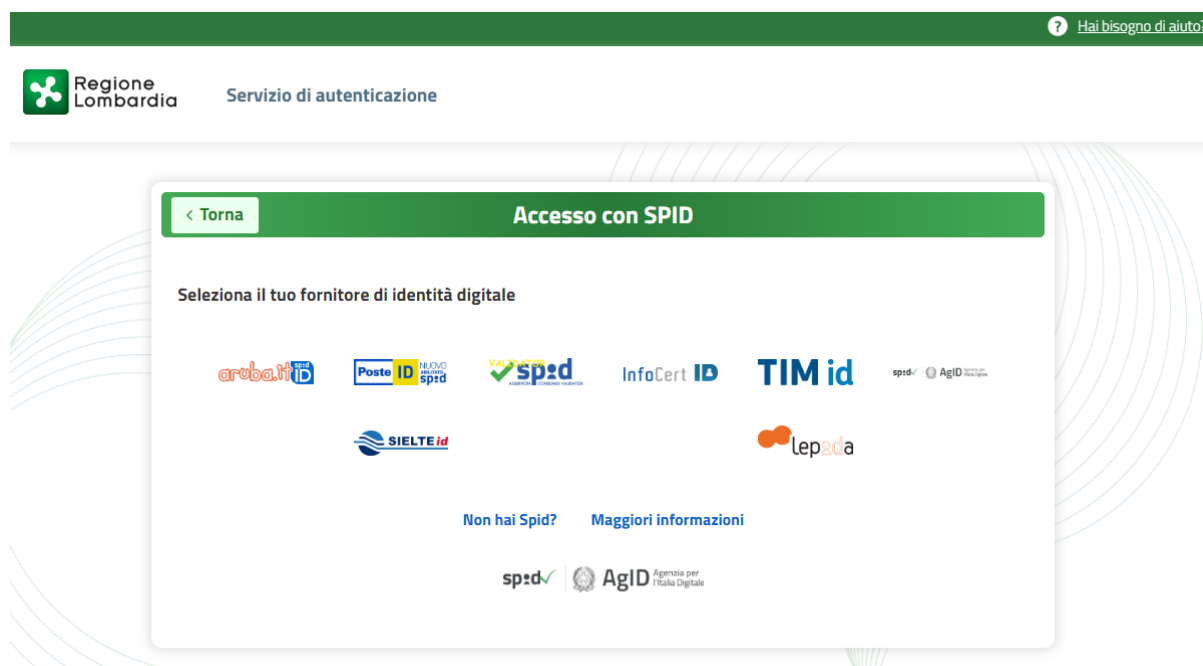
Hai bisogno di aiuto?

Regione Lombardia

Servizio di autenticazione

< Torna

Accesso con SPID

Seleziona il tuo fornitore di identità digitale

aruba.it spid ID

Poste ID NUOVO ABILITATO spid

VALIDATED spid ASSOCIAZIONE CONSUMATORI VALIDATORI

InfoCert ID

TIM id

spid AgID Agenzia per l'Italia Digitale

SIELTE id

lepida

Non hai Spid?

Maggiori informazioni

spid AgID Agenzia per l'Italia Digitale